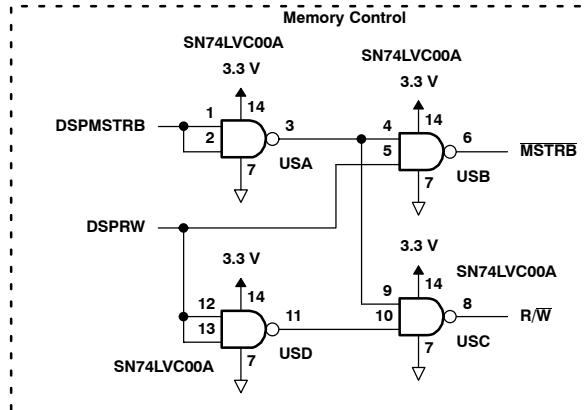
Memory Control

SN74LVC00A
3.3 V
1
14
DSPMSTRB
2
3
USA
7

SN74LVC00A
3.3 V
4
14
6
5
$\overline{MSTRB}$
USB
7

DSPRW

3.3 V
SN74LVC00A
9
14
8
10
R/$\overline{W}$
USC
7

3.3 V
12
14
11
13
USD
7
SN74LVC00A